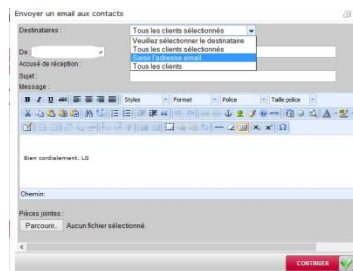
Envoyer un email aux contacts

Destinataires : Tous les clients sélectionnés

Veuillez sélectionner le destinataire
Tous les clients sélectionnés
Saisir l'adresse email
Tous les clients

De :

Accusé de réception :

Sujet :

Message :

Styles
Format
Police
Taille police

Bien cordialement. LG

Chemin:

Pièces jointes :

Parcourir... Aucun fichier sélectionné.

CONTINUER